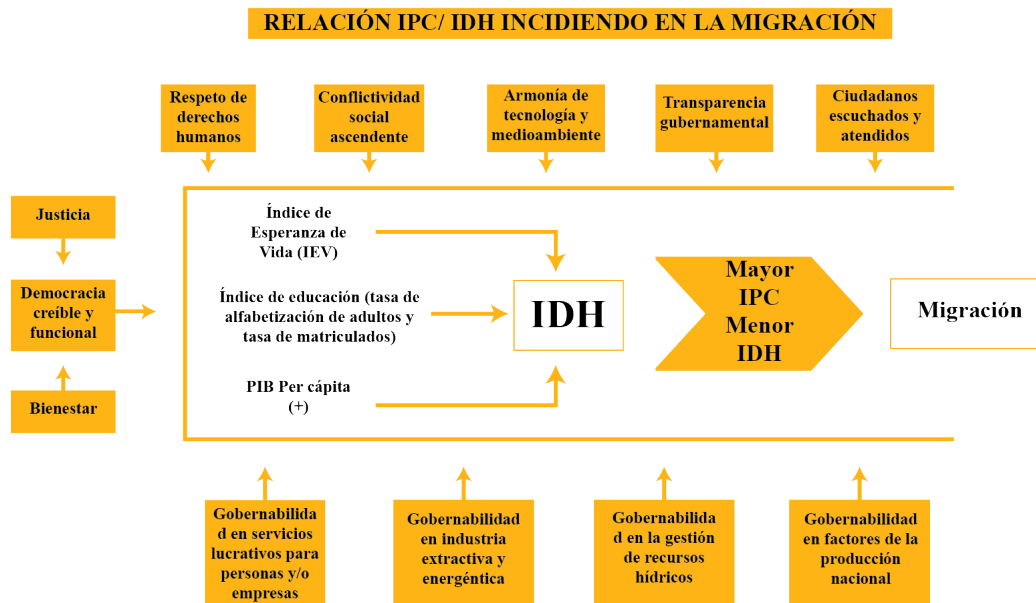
RELACIÓN IPC/ IDH INCIDIENDO EN LA MIGRACIÓN

Respeto de derechos humanos

Conflictividad social ascendente

Armonía de tecnología y medioambiente

Transparencia gubernamental

Ciudadanos escuchados y atendidos

Justicia

Democracia creíble y funcional

Bienestar

Índice de Esperanza de Vida (IEV)

Índice de educación (tasa de alfabetización de adultos y tasa de matriculados)

PIB Per cápita (+)

IDH

Mayor IPC Menor IDH

Migración

Gobernabilidad en servicios lucrativos para personas y/o empresas

Gobernabilidad en industria extractiva y energéntica

Gobernabilidad en la gestión de recursos hídricos

Gobernabilidad en factores de la producción nacional